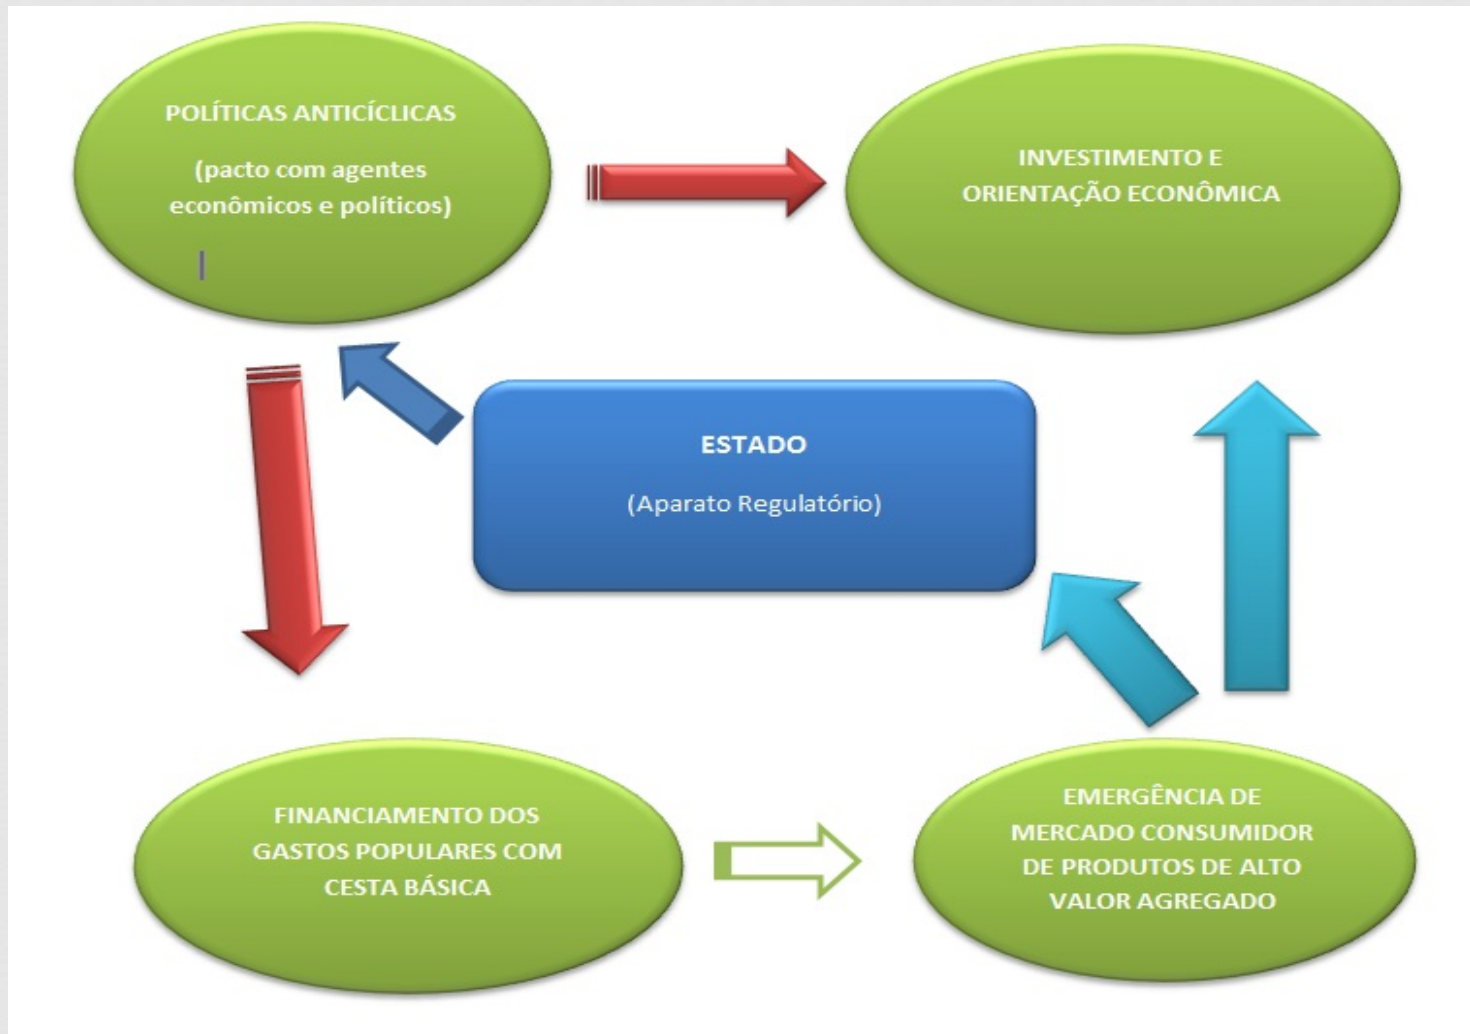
POLÍTICAS ANTICÍCLICAS

(pacto com agentes econômicos e políticos)

INVESTIMENTO E ORIENTAÇÃO ECONÔMICA

ESTADO

(Aparato Regulatório)

FINANCIAMENTO DOS GASTOS POPULARES COM CESTA BÁSICA

EMERGÊNCIA DE MERCADO CONSUMIDOR DE PRODUTOS DE ALTO VALOR AGREGADO